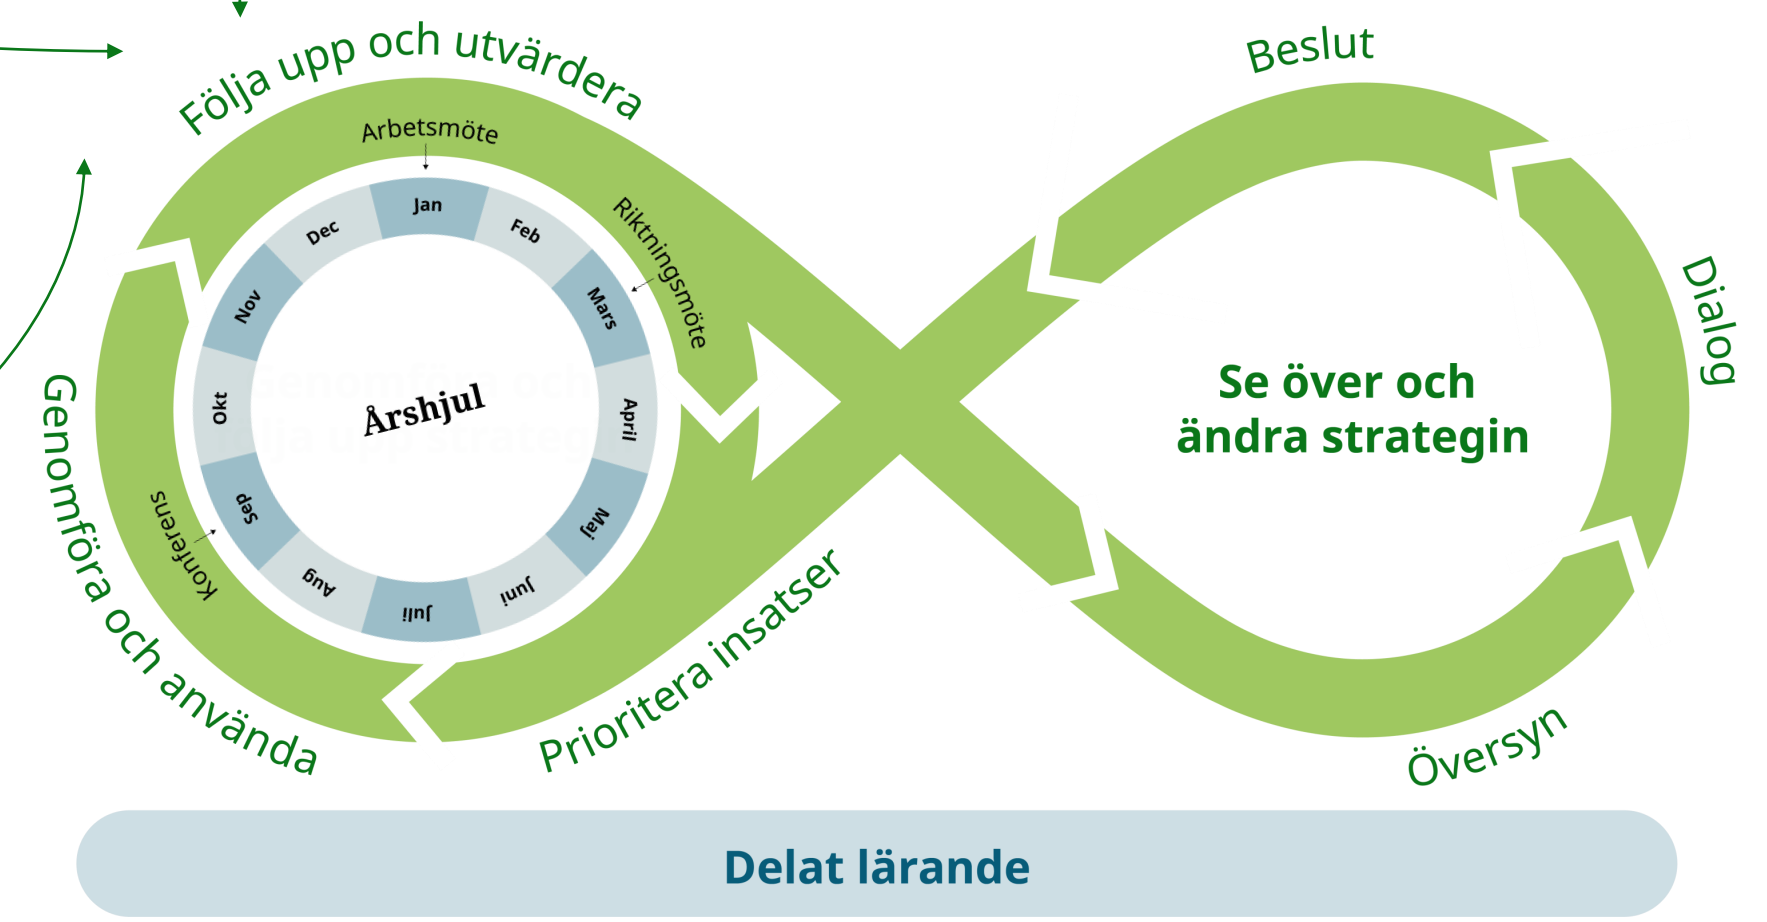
Följa upp och utvärdera

Beslut

Dialog

Arbetsmöte

Riktningsmöte

Jan

Feb

Mars

April

Maj

Juni

Juli

Aug

Sep

Okt

Nov

Dec

Årshjul

Konferens

Se över och ändra strategin

Genomföra och använda

Prioritera insatser

Översyn

Delat lärande